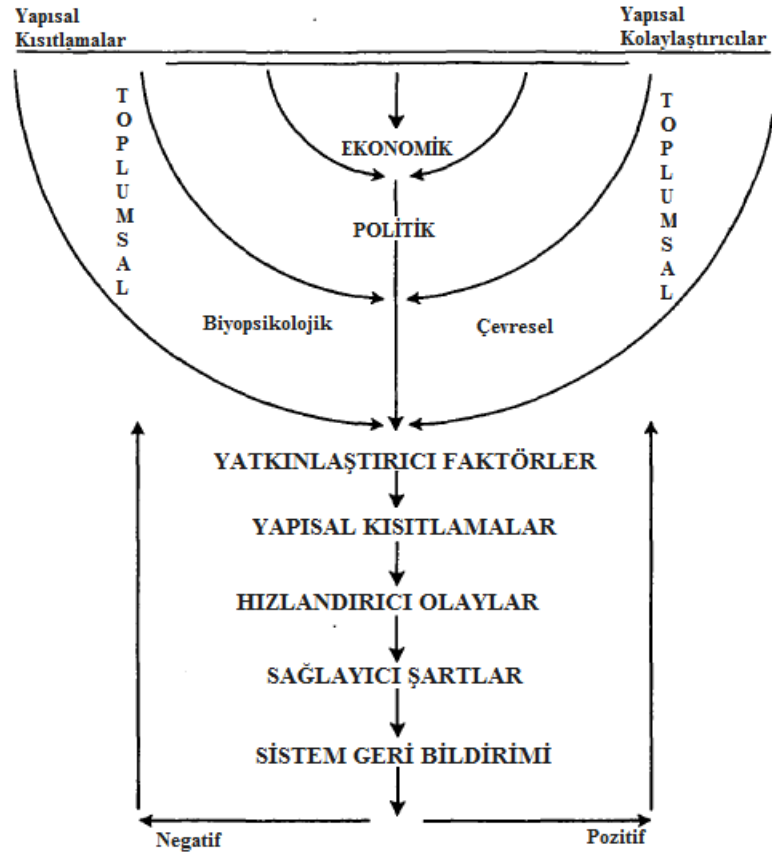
Yapısal Kısıtlamalar

Yapısal Kolaylaştırıcılar

TOPLUMSAL

EKONOMİK

POLİTİK

TOPLUMSAL

Biyopsikolojik

Çevresel

YATKINLAŞTIRICI FAKTÖRLER

YAPISAL KISITLAMALAR

HIZLANDIRICI OLAYLAR

SAĞLAYICI ŞARTLAR

SİSTEM GERİ BİLDİRİMİ

Negatif

Pozitif